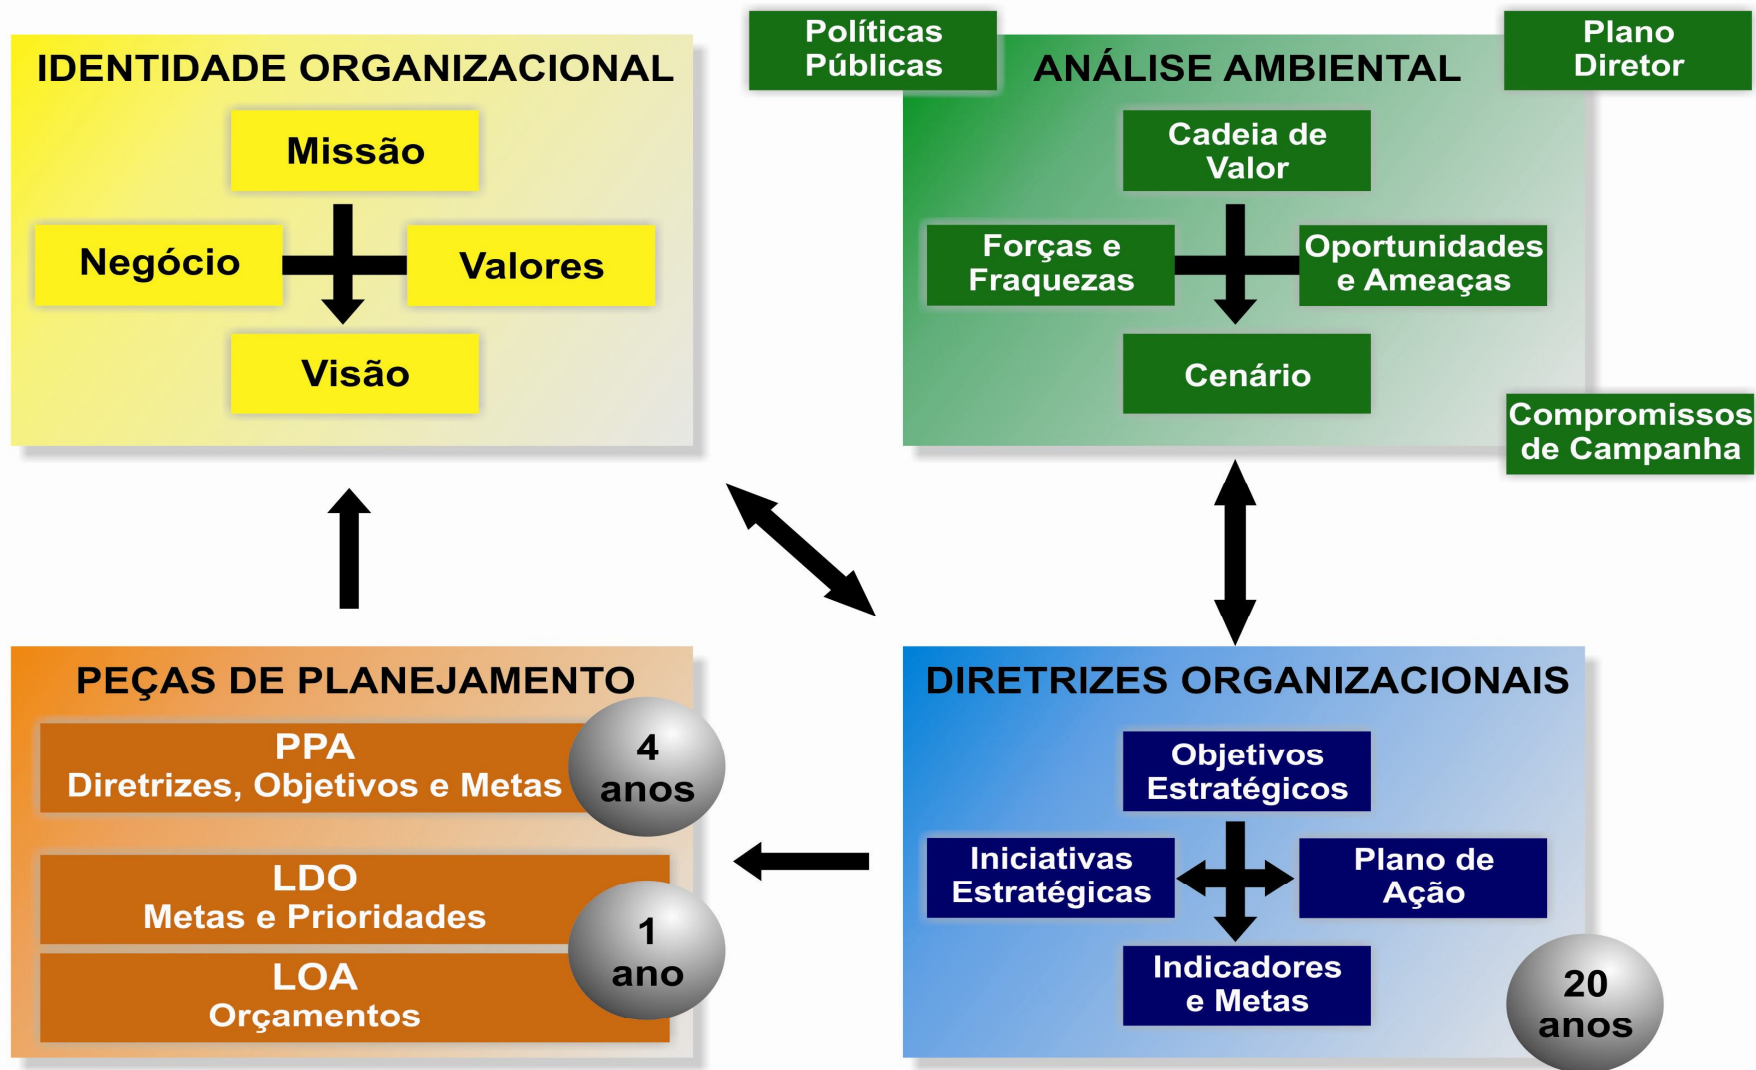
IDENTIDADE ORGANIZACIONAL

Missão

Negócio

Valores

Visão

Políticas Públicas

ANÁLISE AMBIENTAL

Plano Diretor

Cadeia de Valor

Forças e Fraquezas

Oportunidades e Ameaças

Cenário

Compromissos de Campanha

PEÇAS DE PLANEJAMENTO

PPA
Diretrizes, Objetivos e Metas

4 anos

LDO
Metas e Prioridades

LOA
Orçamentos

1 ano

DIRETRIZES ORGANIZACIONAIS

Objetivos Estratégicos

Iniciativas Estratégicas

Plano de Ação

Indicadores e Metas

20 anos